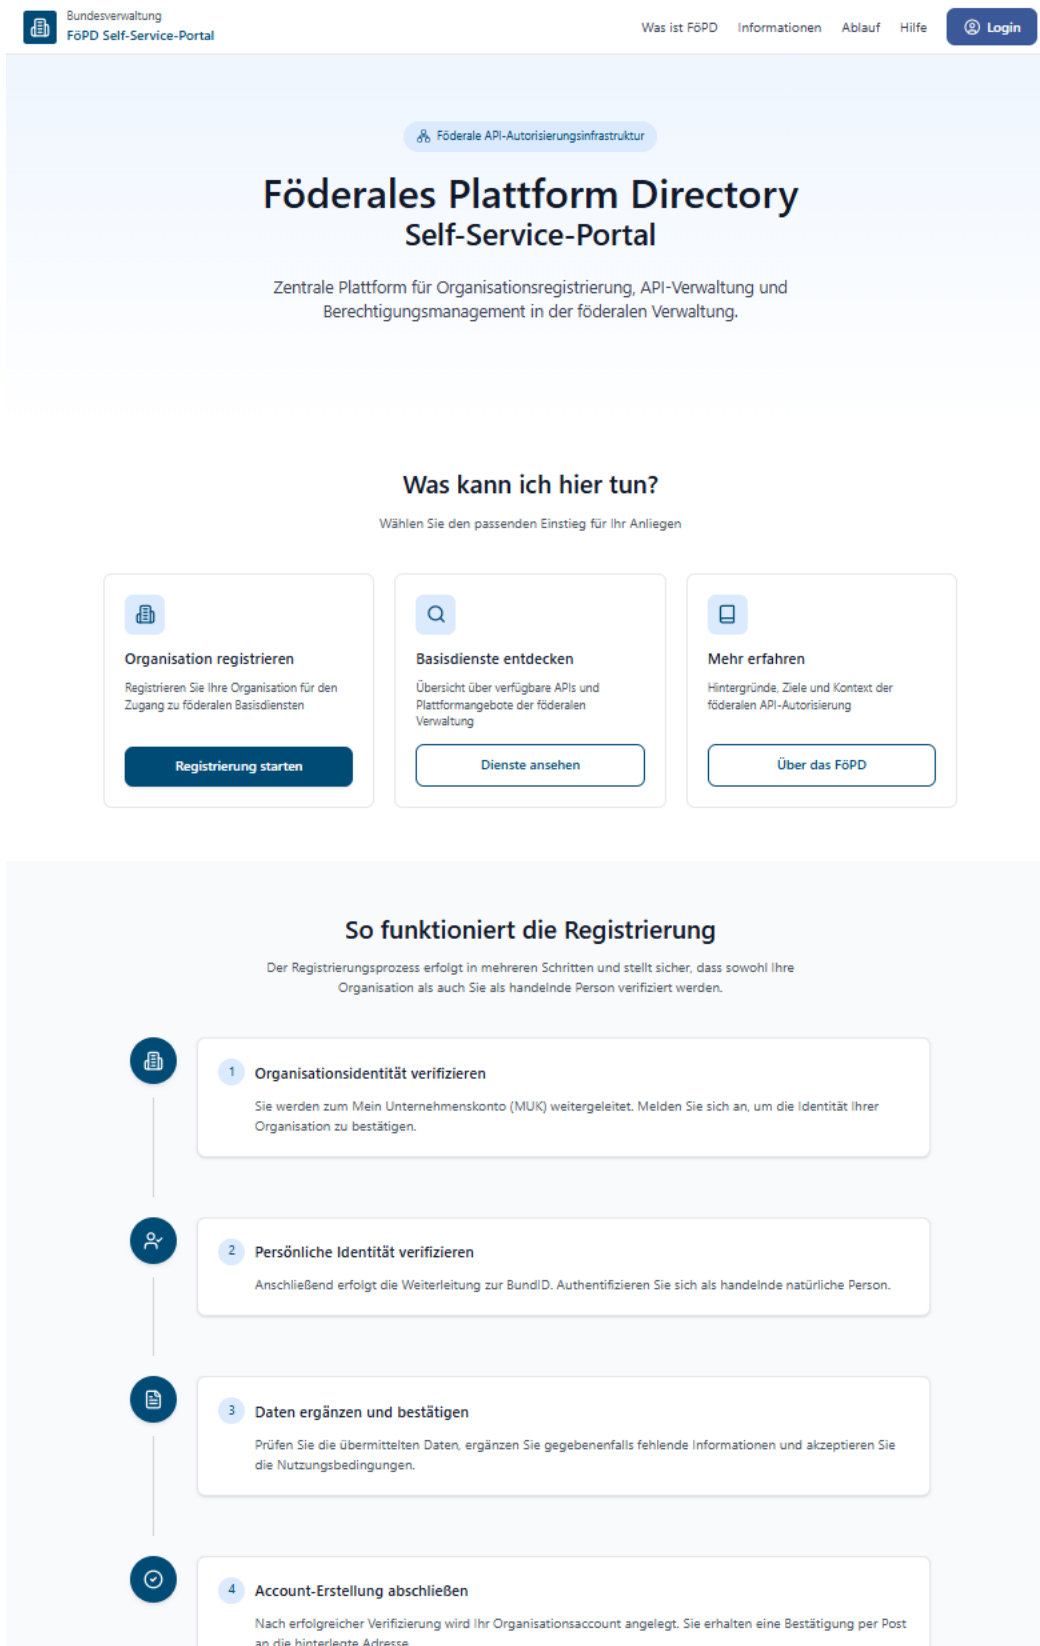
Bundesverwaltung
FöPD Self-Service-Portal

Was ist FöPD Informationen Ablauf Hilfe Login

Föderale API-Autorisierungsinfrastruktur

Föderales Plattform Directory
Self-Service-Portal

Zentrale Plattform für Organisationsregistrierung, API-Verwaltung und Berechtigungsmanagement in der föderalen Verwaltung.

Was kann ich hier tun?

Wählen Sie den passenden Einstieg für Ihr Anliegen

Organisation registrieren

Registrieren Sie Ihre Organisation für den Zugang zu föderalen Basisdiensten

Registrierung starten

Basisdienste entdecken

Übersicht über verfügbare APIs und Plattformangebote der föderalen Verwaltung

Dienste ansehen

Mehr erfahren

Hintergründe, Ziele und Kontext der föderalen API-Autorisierung

Über das FöPD

So funktioniert die Registrierung

Der Registrierungsprozess erfolgt in mehreren Schritten und stellt sicher, dass sowohl Ihre Organisation als auch Sie als handelnde Person verifiziert werden.

1 Organisationsidentität verifizieren

Sie werden zum Mein Unternehmenskonto (MUK) weitergeleitet. Melden Sie sich an, um die Identität Ihrer Organisation zu bestätigen.

2 Persönliche Identität verifizieren

Anschließend erfolgt die Weiterleitung zur BundID. Authentifizieren Sie sich als handelnde natürliche Person.

3 Daten ergänzen und bestätigen

Prüfen Sie die übermittelten Daten, ergänzen Sie gegebenenfalls fehlende Informationen und akzeptieren Sie die Nutzungsbedingungen.

4 Account-Erstellung abschließen

Nach erfolgreicher Verifizierung wird Ihr Organisationsaccount angelegt. Sie erhalten eine Bestätigung per Post an die hinterlegte Adresse.